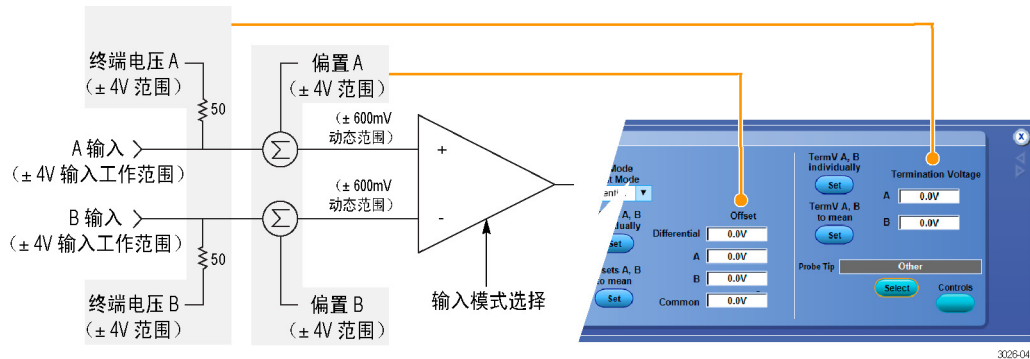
终端电压 A
（± 4V 范围）

50

A 输入
（± 4V 输入工作范围）

B 输入
（± 4V 输入工作范围）

50

终端电压 B
（± 4V 范围）

偏置 A
（± 4V 范围）

（± 600mV 动态范围）

（± 600mV 动态范围）

+

-

偏置 B
（± 4V 范围）

输入模式选择

Mode
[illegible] Mode
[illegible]

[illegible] A, B
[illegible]dually
Set

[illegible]sets A, B
to mean
Set

Offset
Differential 0.0V
A 0.0V
B 0.0V
Common 0.0V

TermV A, B individually
Set

TermV A, B to mean
Set

Termination Voltage
A 0.0V
B 0.0V

Probe Tip
Other

Select
Controls

3026-04